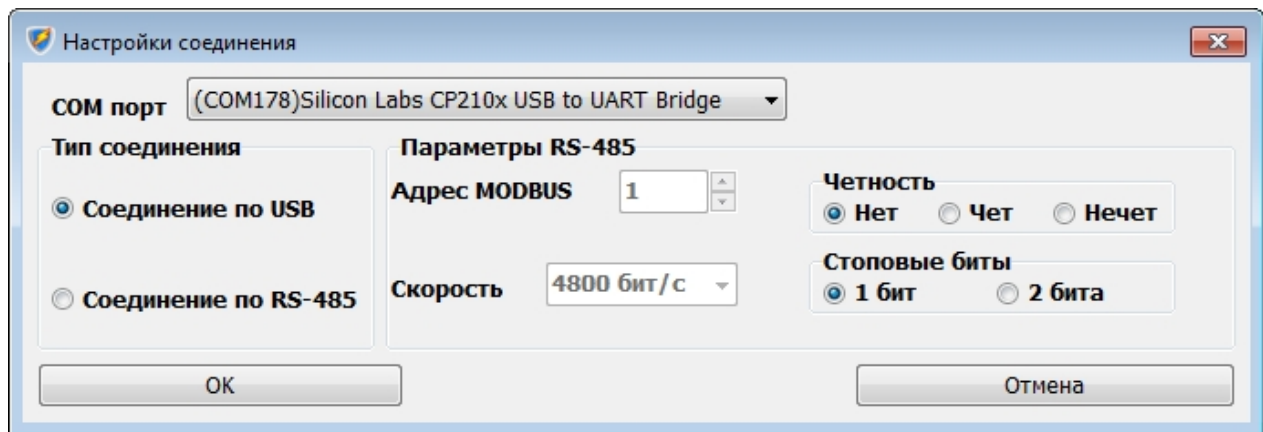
Настройки соединения

COM порт (COM178)Silicon Labs CP210x USB to UART Bridge

Тип соединения

Соединение по USB

Соединение по RS-485

Параметры RS-485

Адрес MODBUS 1

Скорость 4800 бит/с

Четность

Нет Чет Нечет

Стоповые биты

1 бит 2 бита

OK

Отмена